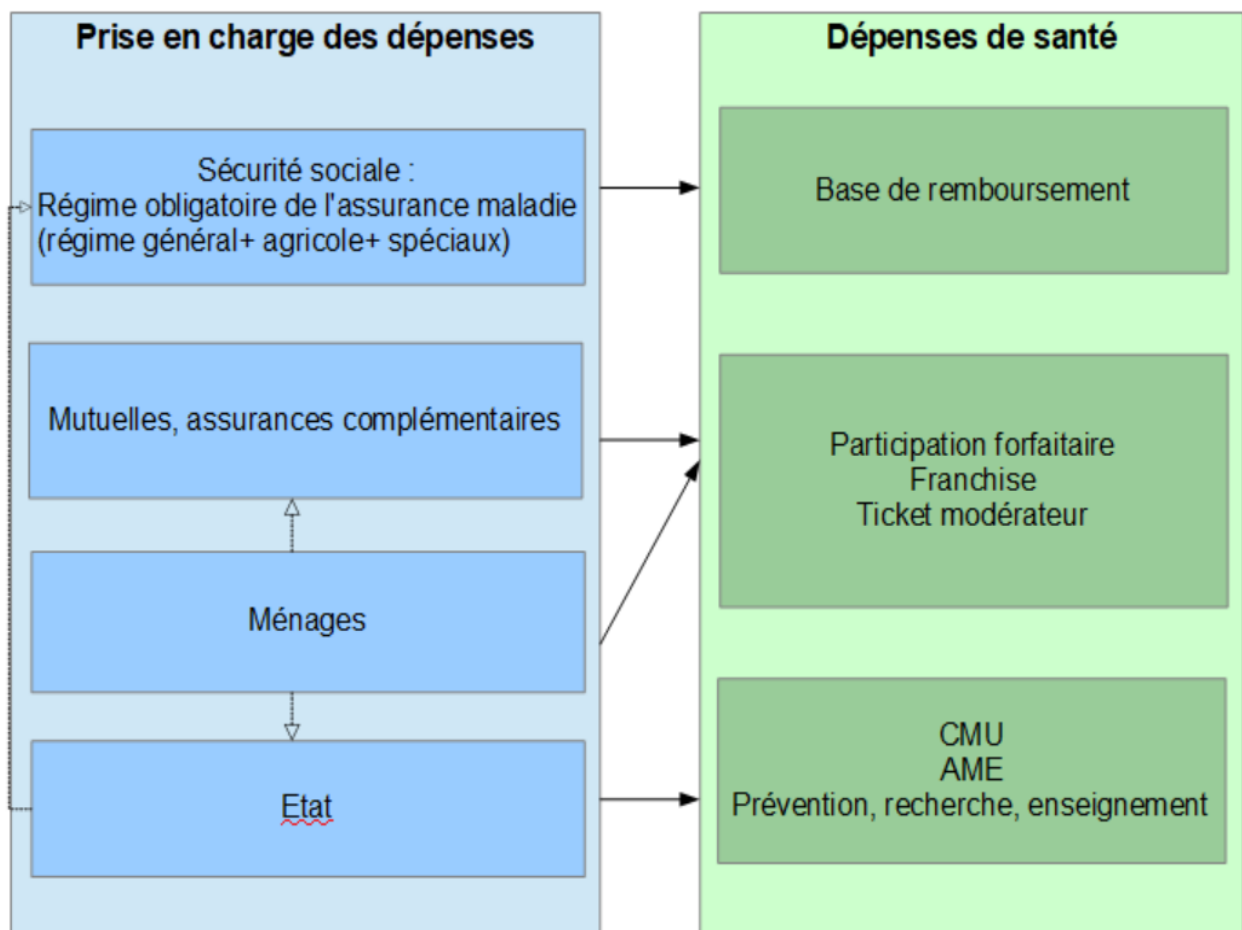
Prise en charge des dépenses

Sécurité sociale :
Régime obligatoire de l'assurance maladie
(régime général+ agricole+ spéciaux)

Mutuelles, assurances complémentaires

Ménages

Etat

Dépenses de santé

Base de remboursement

Participation forfaitaire
Franchise
Ticket modérateur

CMU
AME
Prévention, recherche, enseignement